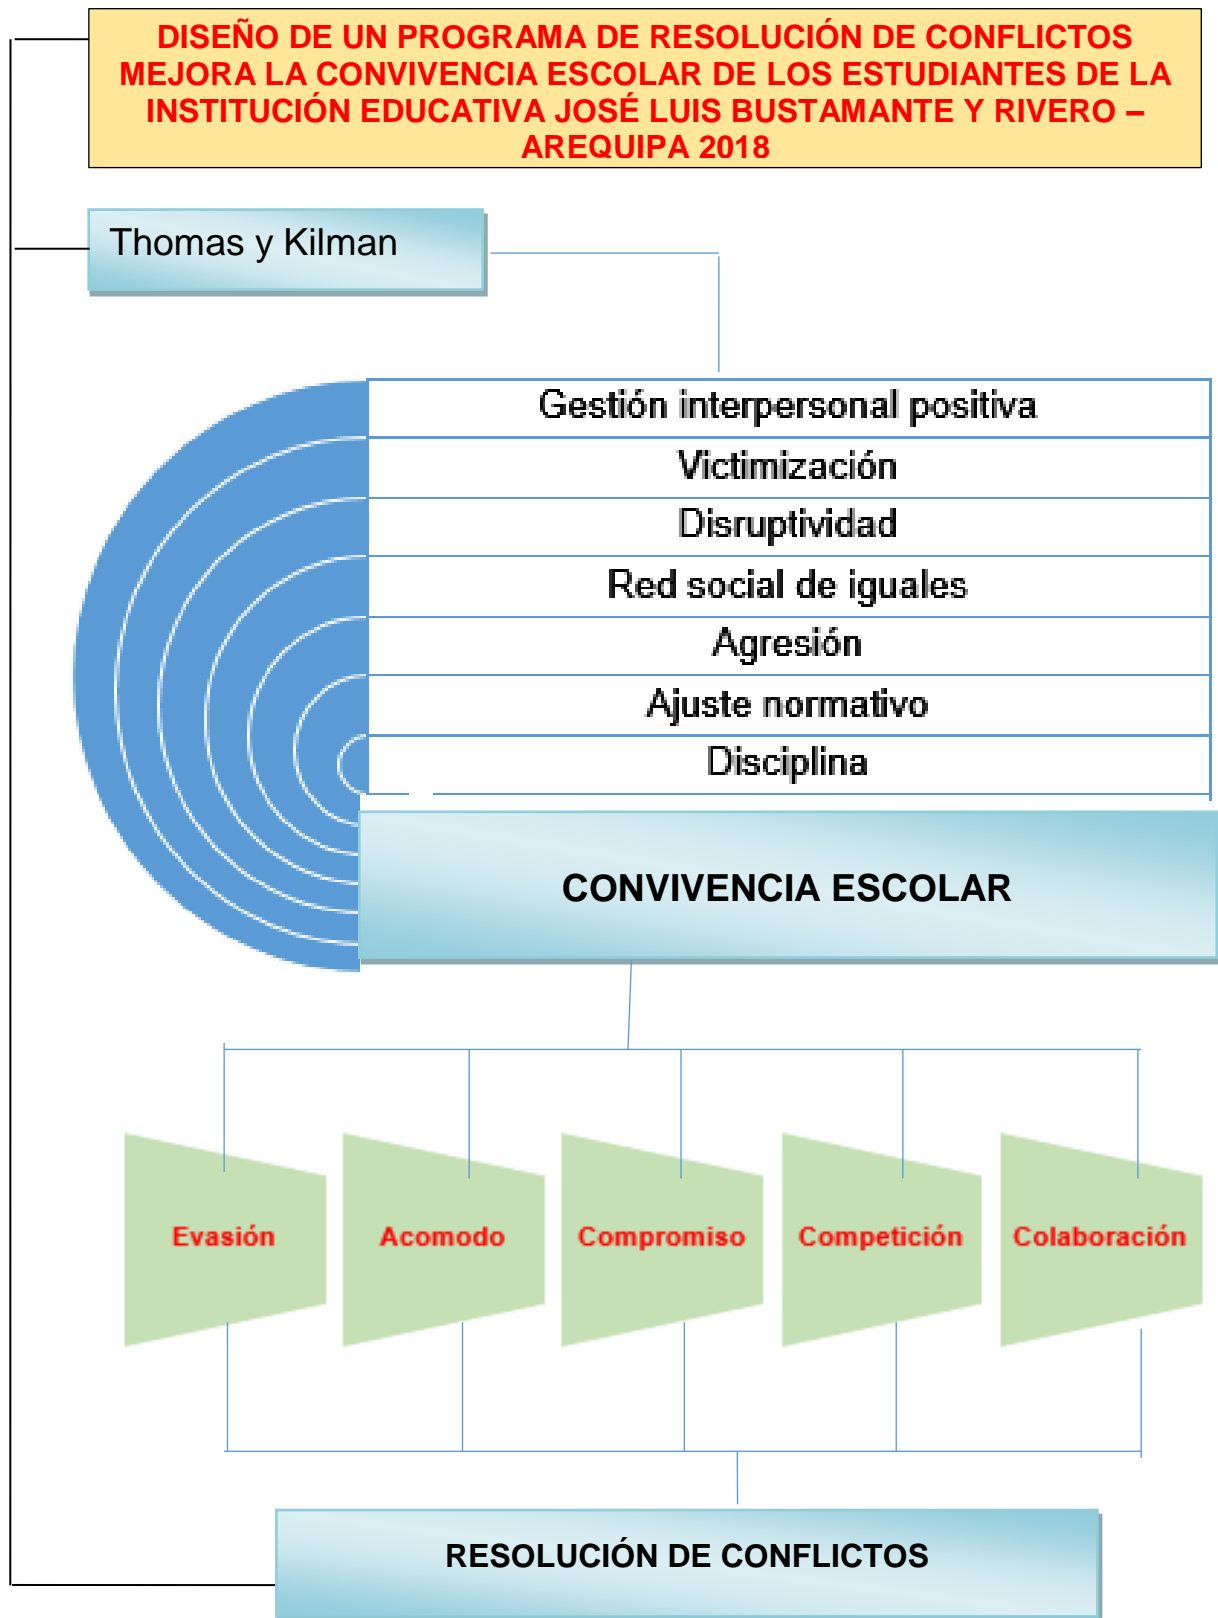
DISEÑO DE UN PROGRAMA DE RESOLUCIÓN DE CONFLICTOS MEJORA LA CONVIVENCIA ESCOLAR DE LOS ESTUDIANTES DE LA INSTITUCIÓN EDUCATIVA JOSÉ LUIS BUSTAMANTE Y RIVERO – AREQUIPA 2018

Thomas y Kilman

Gestión interpersonal positiva
Victimización
Disruptividad
Red social de iguales
Agresión
Ajuste normativo
Disciplina

CONVIVENCIA ESCOLAR

Evasión
Acomodo
Compromiso
Competición
Colaboración

RESOLUCIÓN DE CONFLICTOS